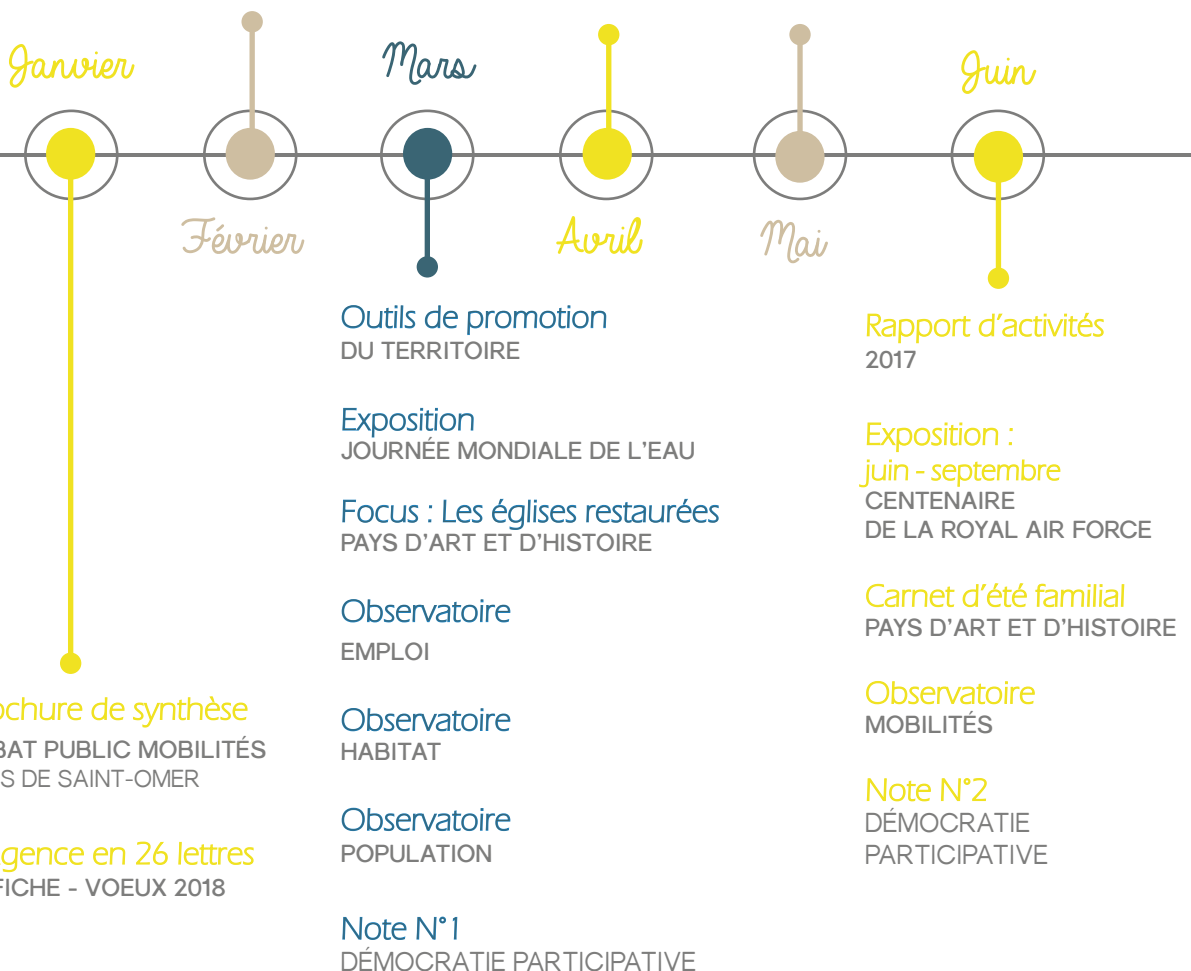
Janvier

Février

Mars

Avril

Mai

Juin

ochure de synthèse
BAT PUBLIC MOBILITÉS
S DE SAINT-OMER

gence en 26 lettres
FICHE - VOEUX 2018

Outils de promotion
DU TERRITOIRE

Exposition
JOURNÉE MONDIALE DE L'EAU

Focus : Les églises restaurées
PAYS D'ART ET D'HISTOIRE

Observatoire
EMPLOI

Observatoire
HABITAT

Observatoire
POPULATION

Note N°1
DÉMOCRATIE PARTICIPATIVE

Rapport d'activités
2017

Exposition :
juin - septembre
CENTENAIRE
DE LA ROYAL AIR FORCE

Carnet d'été familial
PAYS D'ART ET D'HISTOIRE

Observatoire
MOBILITÉS

Note N°2
DÉMOCRATIE
PARTICIPATIVE